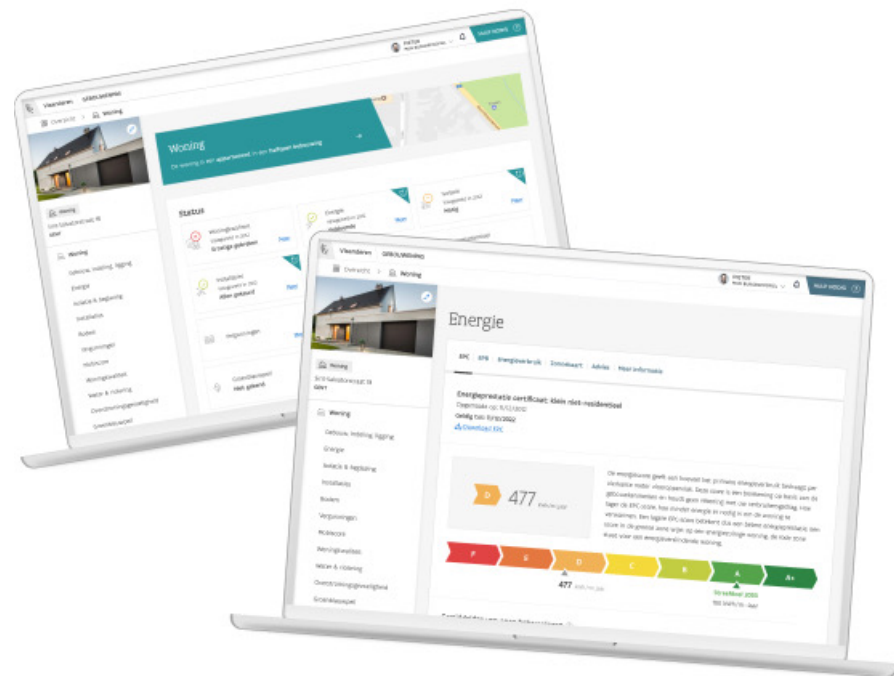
Vlaanderen GEBOUWENPAS

Overzicht > Woning

Woning

De woning is een appartement in een halfopen bebouwing

Woning

Status

Woning

Gebouw, indeling, ligging

Energie

Isolatie & beglazing

Installaties

Bodem

Vergunningen

Asbest

Woningkwaliteit

Water & riolering

Overstroming

Erfgoed

Vlaanderen GEBOUWENPAS

Overzicht > Woning

Energie

EPC | EPB | Energieverbruik | Zonnekaart | Advies | Meer informatie

Energieprestatiecertificaat: klein niet-residentieel

Geldig tot: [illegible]

Download EPC

D 477 kWh/m² jaar

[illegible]

F | E | D | C | B | A | A+

477 kWh/m² jaar

Streefdoel 2050

Woning

Woning

Gebouw, indeling, ligging

Energie

Isolatie & beglazing

Installaties

Bodem

Vergunningen

Asbest

Woningkwaliteit

Water & riolering

Overstroming/veiligheid

Grondkapitaal